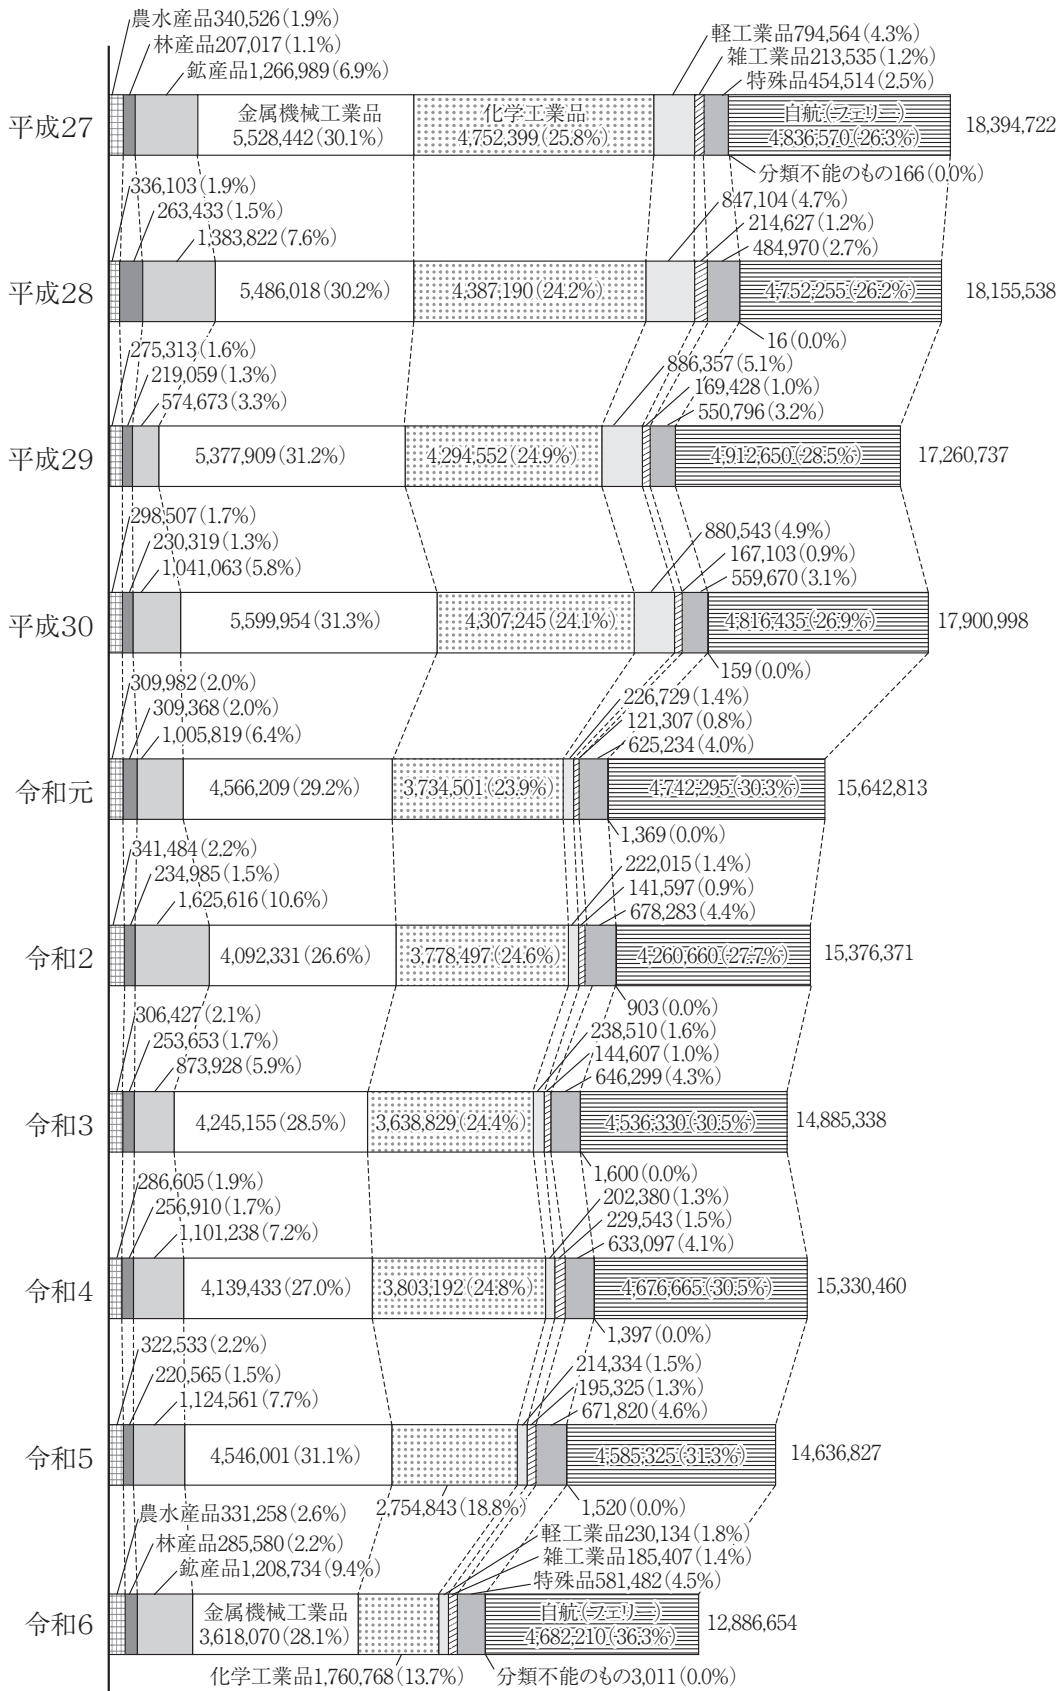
農水産品340,526（1.9%）
林産品207,017（1.1%）
鉱産品1,266,989（6.9%）
軽工業品794,564（4.3%）
雑工業品213,535（1.2%）
特殊品454,514（2.5%）
平成27
金属機械工業品 5,528,442（30.1%）
化学工業品 4,752,399（25.8%）
自航（フェリー） 4,836,570（26.3%）
18,394,722
分類不能のもの166（0.0%）

336,103（1.9%）
263,433（1.5%）
1,383,822（7.6%）
847,104（4.7%）
214,627（1.2%）
484,970（2.7%）
平成28
5,486,018（30.2%）
4,387,190（24.2%）
4,752,255（26.2%）
18,155,538
16（0.0%）

275,313（1.6%）
219,059（1.3%）
574,673（3.3%）
886,357（5.1%）
169,428（1.0%）
550,796（3.2%）
平成29
5,377,909（31.2%）
4,294,552（24.9%）
4,912,650（28.5%）
17,260,737

298,507（1.7%）
230,319（1.3%）
1,041,063（5.8%）
880,543（4.9%）
167,103（0.9%）
559,670（3.1%）
平成30
5,599,954（31.3%）
4,307,245（24.1%）
4,816,435（26.9%）
17,900,998
159（0.0%）

309,982（2.0%）
309,368（2.0%）
1,005,819（6.4%）
226,729（1.4%）
121,307（0.8%）
625,234（4.0%）
令和元
4,566,209（29.2%）
3,734,501（23.9%）
4,742,295（30.3%）
15,642,813
1,369（0.0%）

341,484（2.2%）
234,985（1.5%）
1,625,616（10.6%）
222,015（1.4%）
141,597（0.9%）
678,283（4.4%）
令和2
4,092,331（26.6%）
3,778,497（24.6%）
4,260,660（27.7%）
15,376,371
903（0.0%）

306,427（2.1%）
253,653（1.7%）
873,928（5.9%）
238,510（1.6%）
144,607（1.0%）
646,299（4.3%）
令和3
4,245,155（28.5%）
3,638,829（24.4%）
4,536,330（30.5%）
14,885,338
1,600（0.0%）

286,605（1.9%）
256,910（1.7%）
1,101,238（7.2%）
202,380（1.3%）
229,543（1.5%）
633,097（4.1%）
令和4
4,139,433（27.0%）
3,803,192（24.8%）
4,676,665（30.5%）
15,330,460
1,397（0.0%）

322,533（2.2%）
220,565（1.5%）
1,124,561（7.7%）
214,334（1.5%）
195,325（1.3%）
671,820（4.6%）
令和5
4,546,001（31.1%）
4,585,325（31.3%）
14,636,827
2,754,843（18.8%）
1,520（0.0%）

農水産品331,258（2.6%）
林産品285,580（2.2%）
鉱産品1,208,734（9.4%）
軽工業品230,134（1.8%）
雑工業品185,407（1.4%）
特殊品581,482（4.5%）
令和6
金属機械工業品 3,618,070（28.1%）
自航（フェリー） 4,682,210（36.3%）
12,886,654
化学工業品1,760,768（13.7%）
分類不能のもの3,011（0.0%）